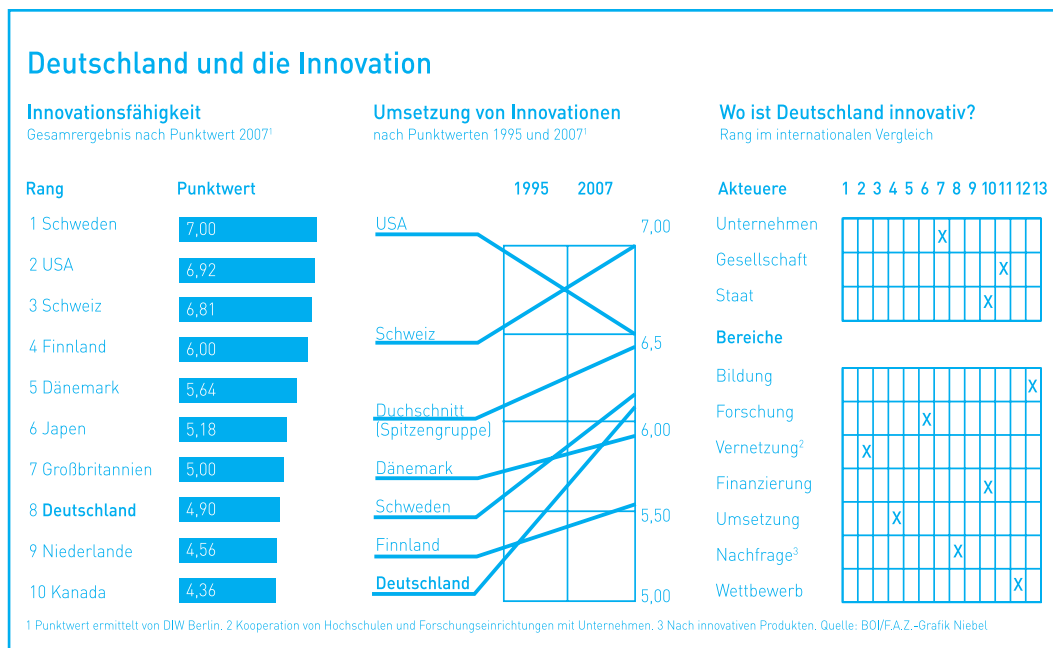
Deutschland und die Innovation

Innovationsfähigkeit
Gesamrergebnis nach Punktwert 2007¹

| Rang | Punktwert |
|---|---|
| 1 Schweden | 7,00 |
| 2 USA | 6,92 |
| 3 Schweiz | 6,81 |
| 4 Finnland | 6,00 |
| 5 Dänemark | 5,64 |
| 6 Japen | 5,18 |
| 7 Großbritannien | 5,00 |
| 8 **Deutschland** | 4,90 |
| 9 Niederlande | 4,56 |
| 10 Kanada | 4,36 |

Umsetzung von Innovationen
nach Punktwerten 1995 und 2007¹

1995 2007

USA
Schweiz
Duchschnitt (Spitzengruppe)
Dänemark
Schweden
Finnland
**Deutschland**

7,00
6,5
6,00
5,50
5,00

Wo ist Deutschland innovativ?
Rang im internationalen Vergleich

| Akteuere | 1 | 2 | 3 | 4 | 5 | 6 | 7 | 8 | 9 | 10 | 11 | 12 | 13 |
|---|---|---|---|---|---|---|---|---|---|---|---|---|---|
| Unternehmen | | | | | | | X | | | | | | |
| Gesellschaft | | | | | | | | | | | X | | |
| Staat | | | | | | | | | | X | | | |

| Bereiche | 1 | 2 | 3 | 4 | 5 | 6 | 7 | 8 | 9 | 10 | 11 | 12 | 13 |
|---|---|---|---|---|---|---|---|---|---|---|---|---|---|
| Bildung | | | | | | | | | | | | | X |
| Forschung | | | | | | X | | | | | | | |
| Vernetzung² | | X | | | | | | | | | | | |
| Finanzierung | | | | | | | | | | X | | | |
| Umsetzung | | | | X | | | | | | | | | |
| Nachfrage³ | | | | | | | | X | | | | | |
| Wettbewerb | | | | | | | | | | | | X | |

1 Punktwert ermittelt von DIW Berlin. 2 Kooperation von Hochschulen und Forschungseinrichtungen mit Unternehmen. 3 Nach innovativen Produkten. Quelle: BDI/F.A.Z.-Grafik Niebel